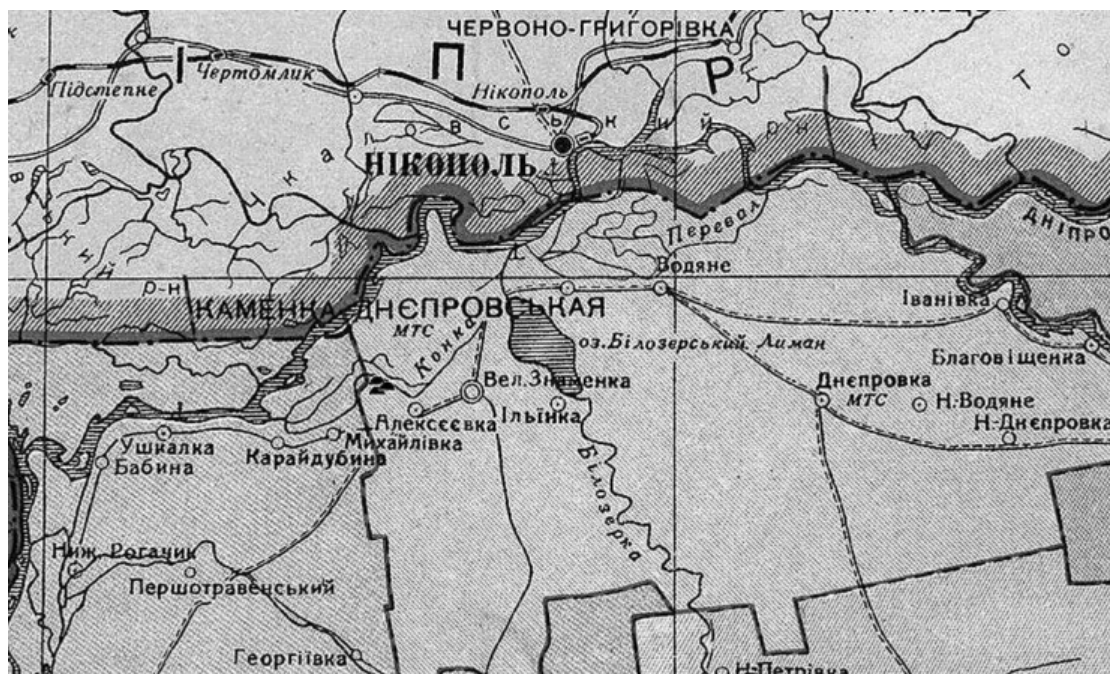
ЧЕРВОНО-ГРИГОРІВКА
П
Р
Підстепне
Чертомлик
Нікополь
НІКОПОЛЬ
в с ь к и й
р-н
Перевал
ДНІПРО
Водяне
р-н
КАМЕНКА-ДНЕПРОВСЬКАЯ
МТС
Конка
оз. Білозерський Лиман
Іванівка
Благовіщенка
Вел.Знаменка
Дніпровка
МТС
Н.Водяне
Н.Днепровка
Ільїнка
Алексеєвка
Михайлівка
Ушкалка
Бабина
Карайдубина
Білозерка
Ниж.Рогачик
Першотравенський
Георгіївка
Н.Петрівка